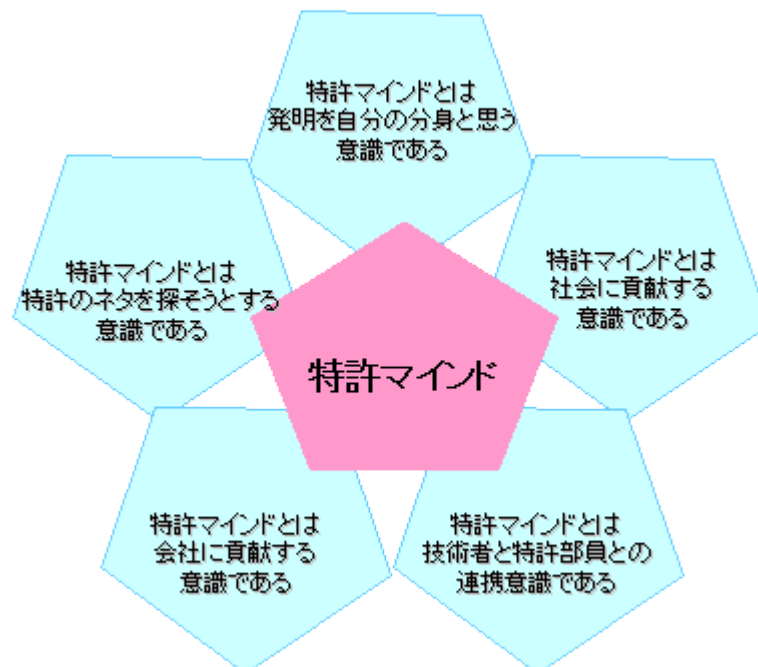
特許マインドとは
発明を自分の分身と思う
意識である

特許マインドとは
特許のネタを探そうとする
意識である

特許マインドとは
社会に貢献する
意識である

特許マインド

特許マインドとは
会社に貢献する
意識である

特許マインドとは
技術者と特許部員との
連携意識である